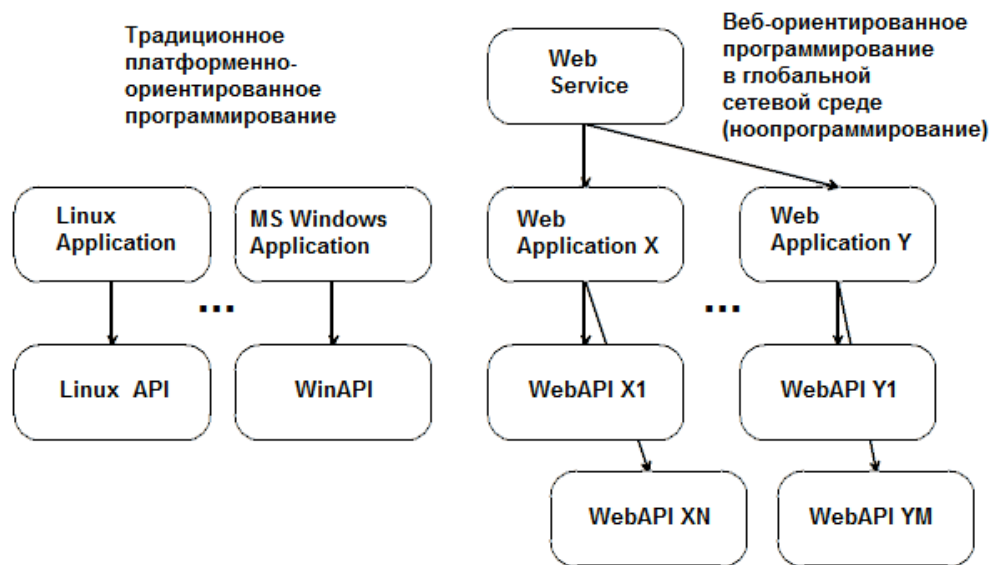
Традиционное платформенно-ориентированное программирование

Веб-ориентированное программирование в глобальной сетевой среде (ноопрограммирование)

Web Service

Linux Application

MS Windows Application

Web Application X

Web Application Y

...

...

Linux API

WinAPI

WebAPI X1

WebAPI Y1

WebAPI XN

WebAPI YM